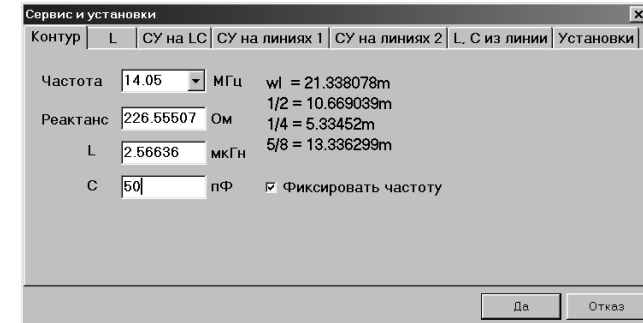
Сервис и установки

×

Контур | L | СУ на LC | СУ на линиях 1 | СУ на линиях 2 | L, C из линии | Установки

Частота 14.05 МГц

Реактанс 226.55507 Ом

L 2.56636 мкГн

C 50 пФ

wl = 21.338078m
1/2 = 10.669039m
1/4 = 5.33452m
5/8 = 13.336299m

☑ Фиксировать частоту

Да

Отказ